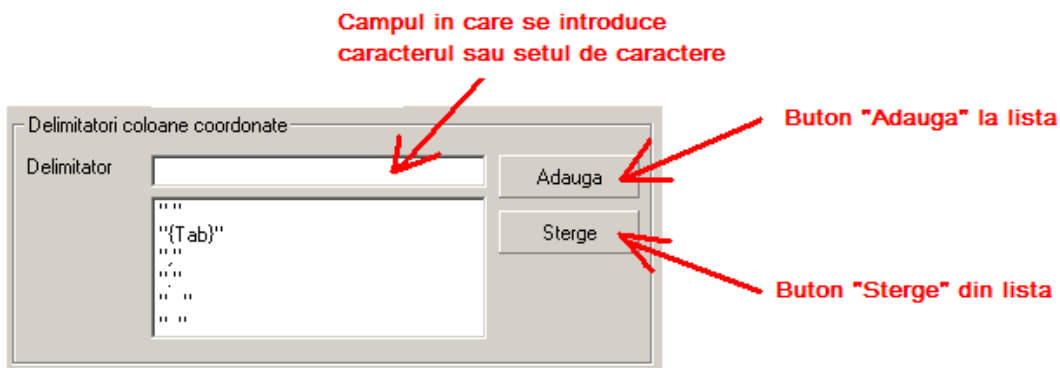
Campul in care se introduce caracterul sau setul de caractere

Delimitatori coloane coordonate

Delimitator

" "
"{Tab}"
""
";"
":"
" "

Adauga

Sterge

Buton "Adauga" la lista

Buton "Sterge" din lista